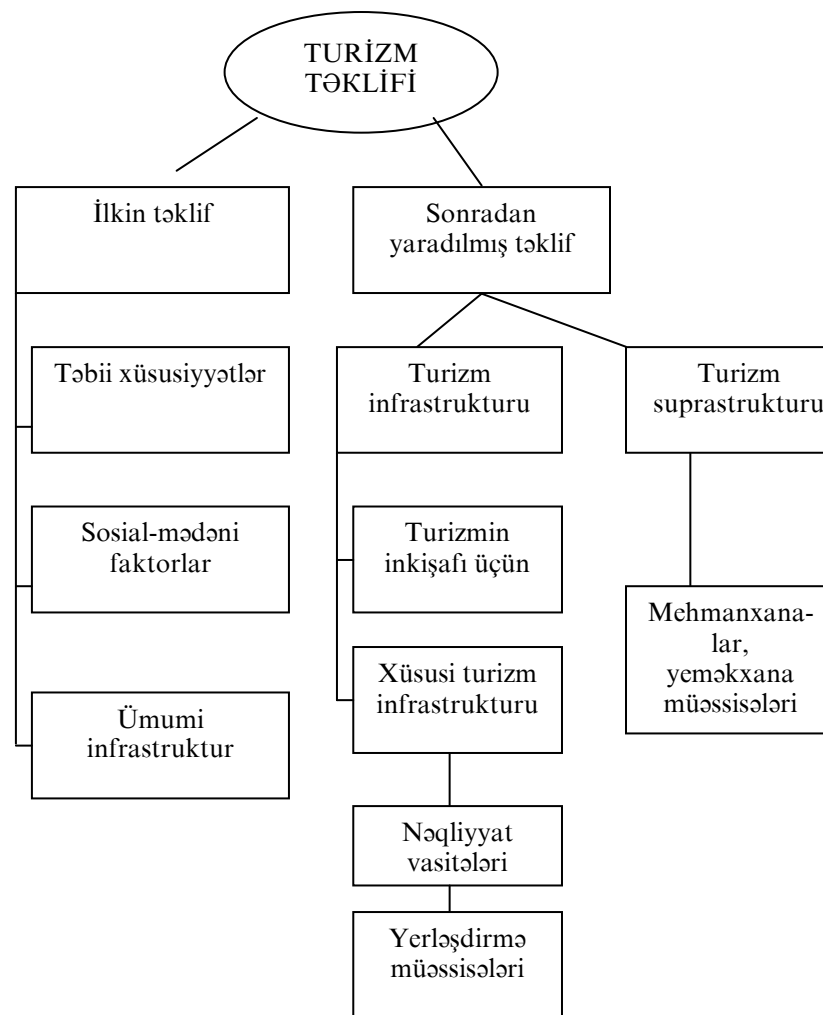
TURİZM TƏKLİFİ

İlkin təklif

Təbii xüsusiyyətlər

Sosial-mədəni faktorlar

Ümumi infrastruktur

Sonradan yaradılmış təklif

Turizm infrastrukturu

Turizmin inkişafı üçün

Xüsusi turizm infrastrukturu

Nəqliyyat vasitələri

Yerləşdirmə müəssisələri

Turizm suprastrukturu

Mehmanxanalar, yeməkxana müəssisələri